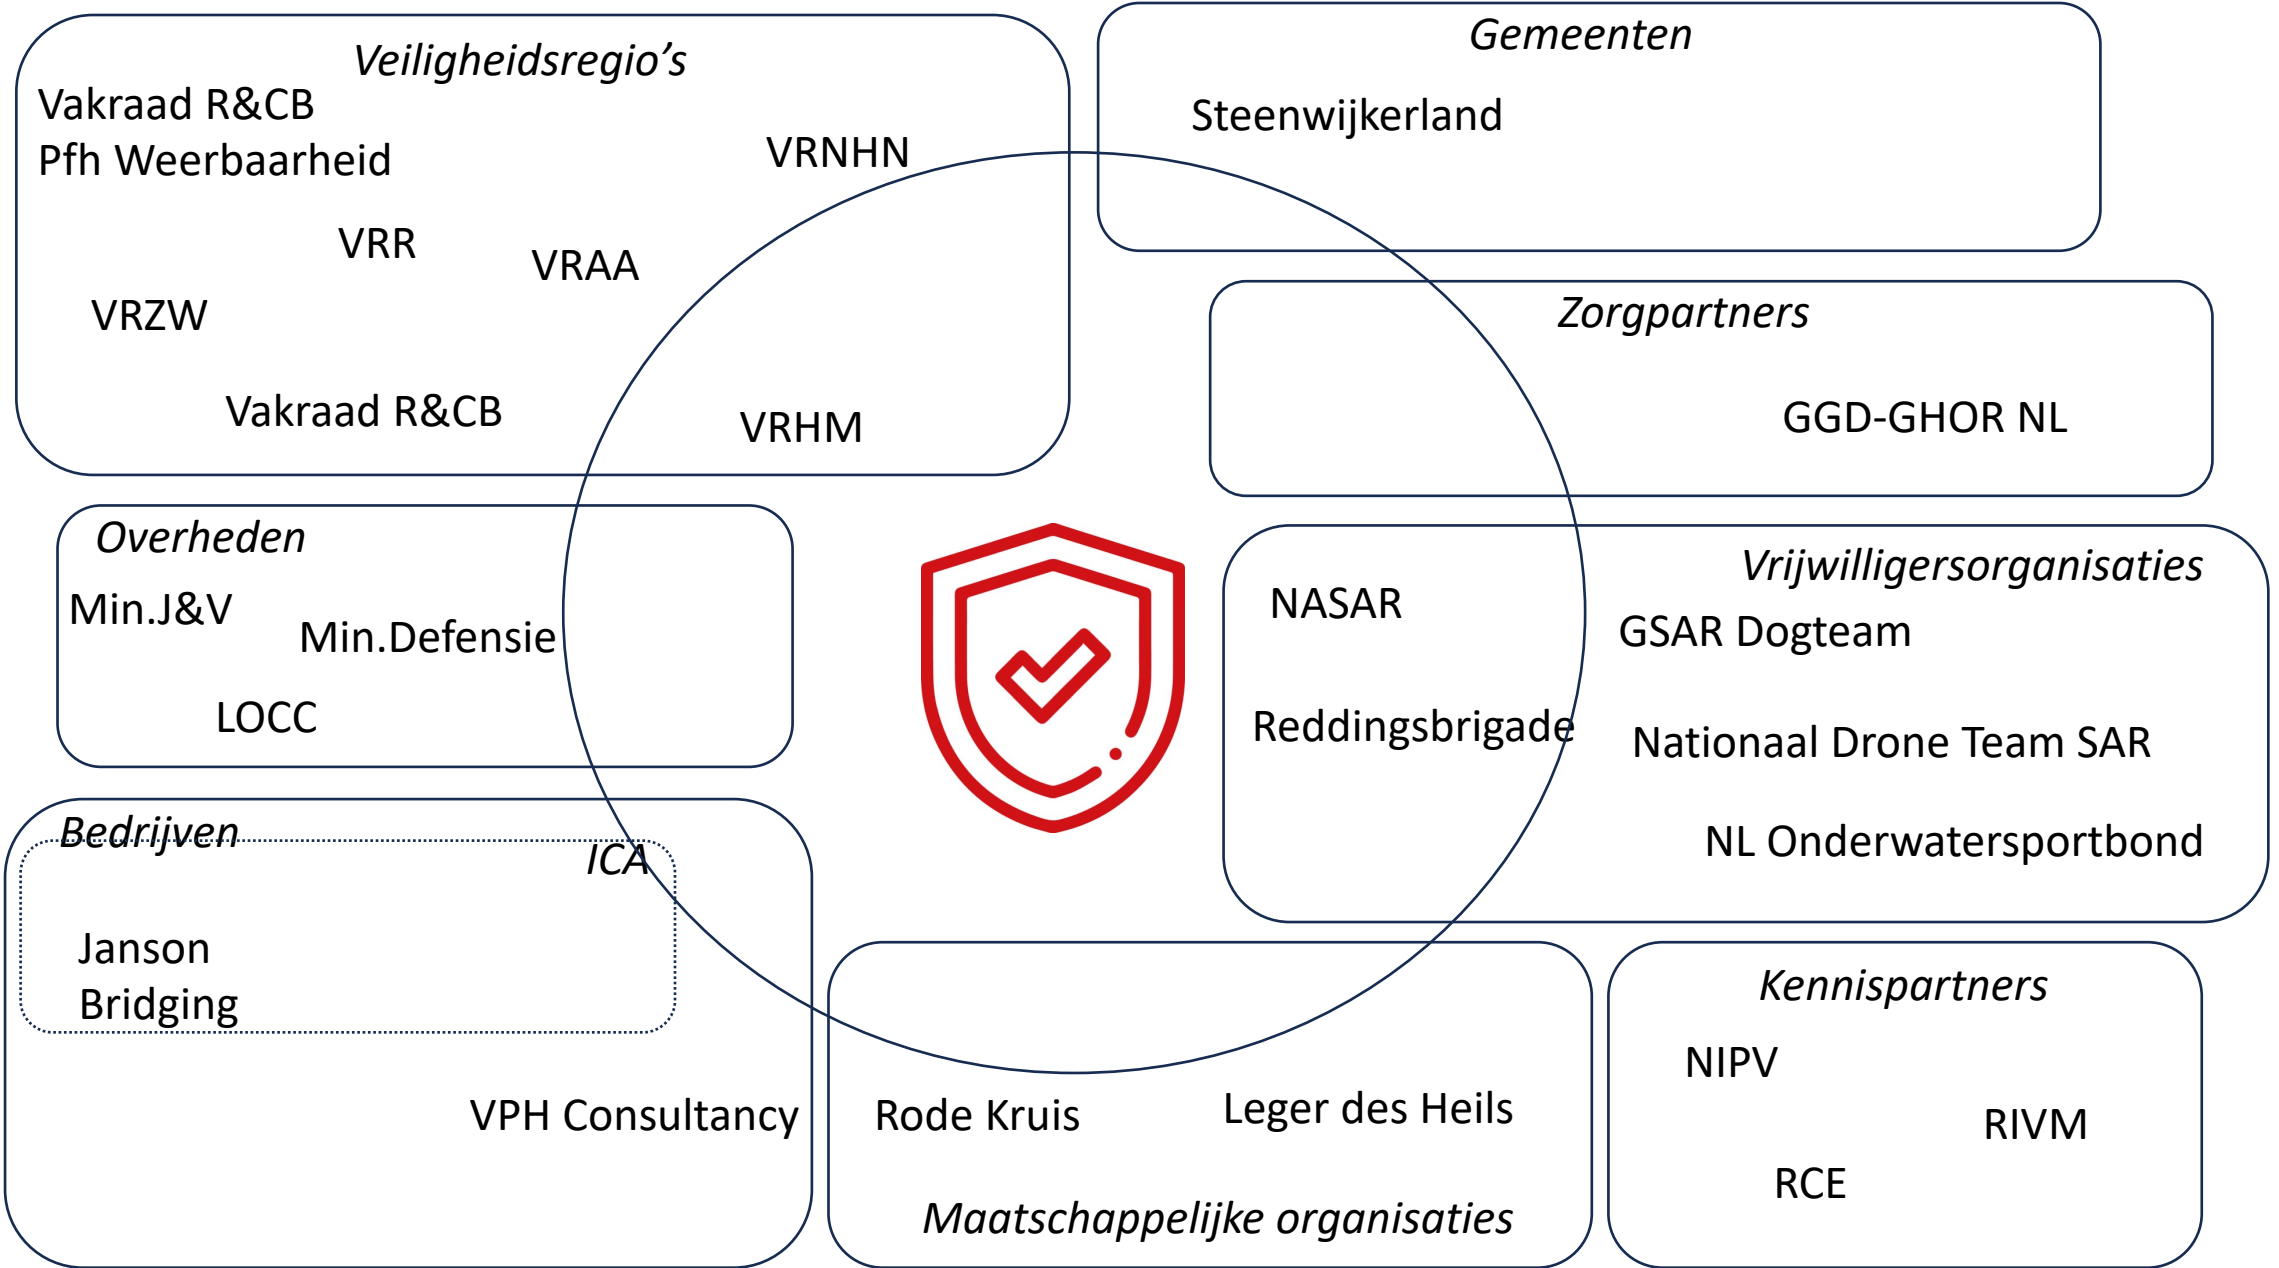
Veiligheidsregio’s
Vakraad R&CB
Pfh Weerbaarheid
VRNHN
VRR
VRAA
VRZW
Vakraad R&CB
VRHM

Gemeenten
Steenwijkerland

Zorgpartners
GGD-GHOR NL

Overheden
Min.J&V
Min.Defensie
LOCC

Vrijwilligersorganisaties
NASAR
GSAR Dogteam
Reddingsbrigade
Nationaal Drone Team SAR
NL Onderwatersportbond

Bedrijven
ICA
Janson Bridging
VPH Consultancy

Rode Kruis
Leger des Heils
Maatschappelijke organisaties

Kennispartners
NIPV
RIVM
RCE